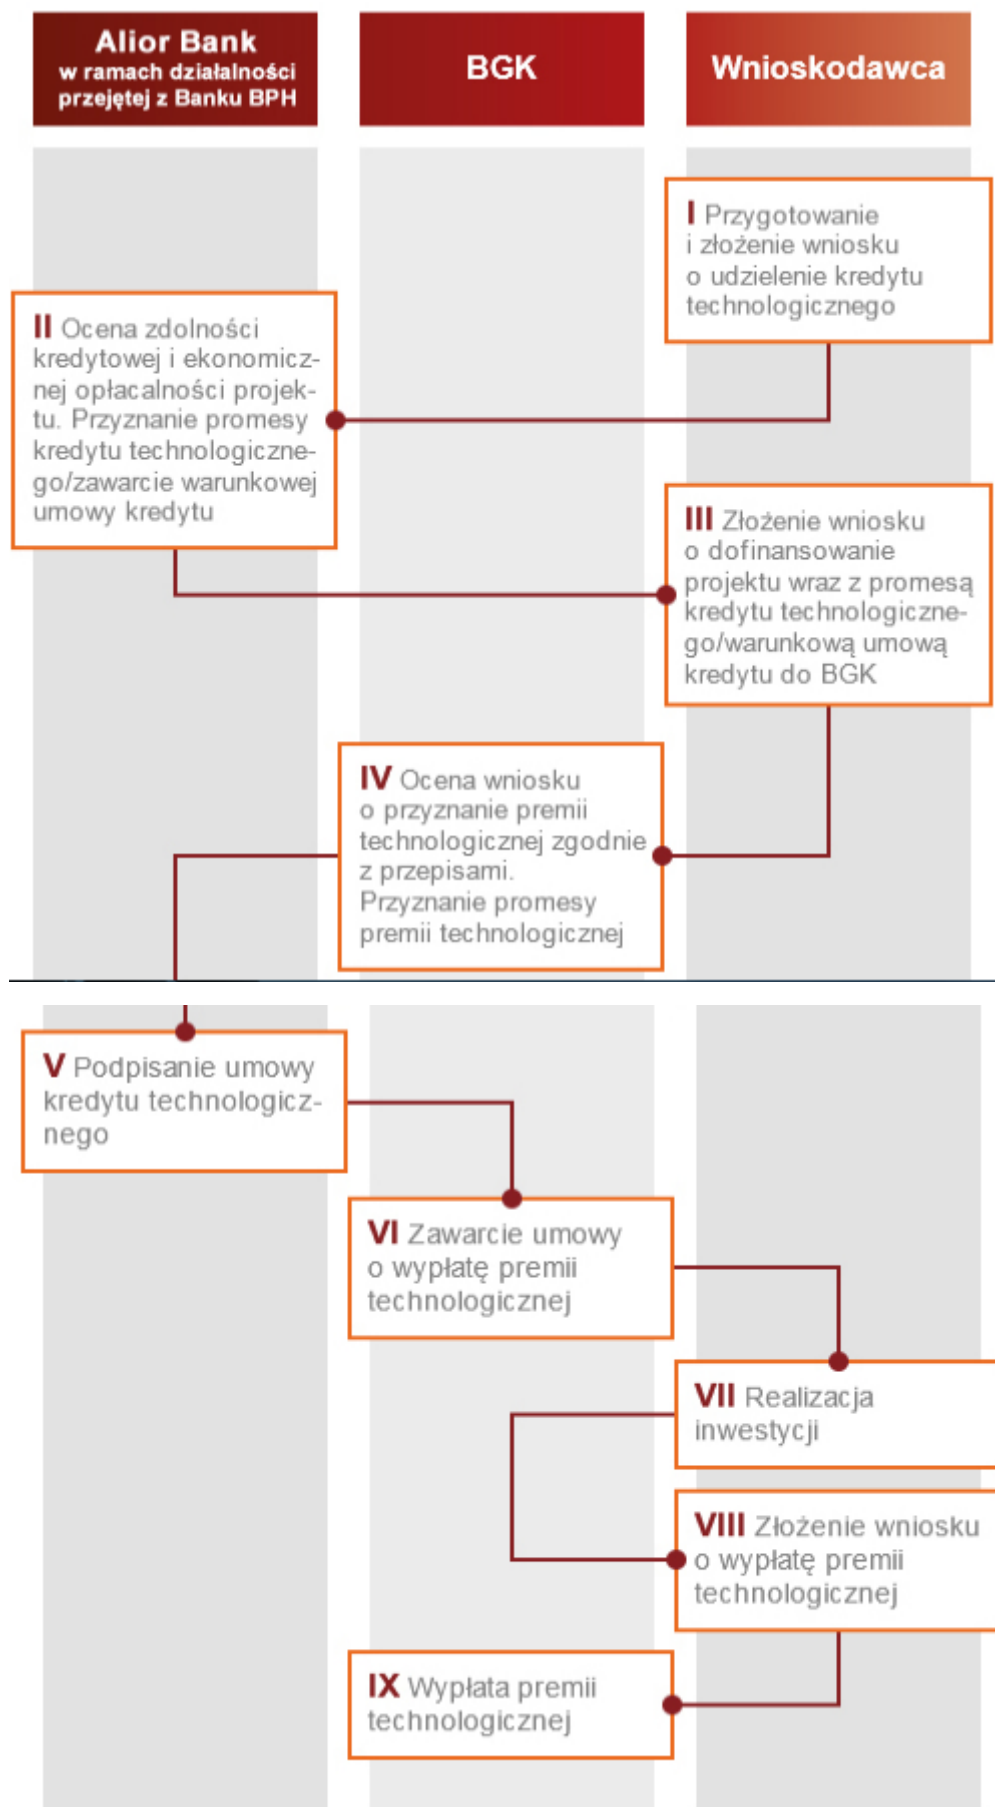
Alior Bank
w ramach działalności przejętej z Banku BPH

BGK

Wnioskodawca

I Przygotowanie i złożenie wniosku o udzielenie kredytu technologicznego

II Ocena zdolności kredytowej i ekonomicznej opłacalności projektu. Przyznanie promesy kredytu technologicznego/zawarcie warunkowej umowy kredytu

III Złożenie wniosku o dofinansowanie projektu wraz z promesą kredytu technologicznego/warunkową umową kredytu do BGK

IV Ocena wniosku o przyznanie premii technologicznej zgodnie z przepisami. Przyznanie promesy premii technologicznej

V Podpisanie umowy kredytu technologicznego

VI Zawarcie umowy o wypłatę premii technologicznej

VII Realizacja inwestycji

VIII Złożenie wniosku o wypłatę premii technologicznej

IX Wypłata premii technologicznej